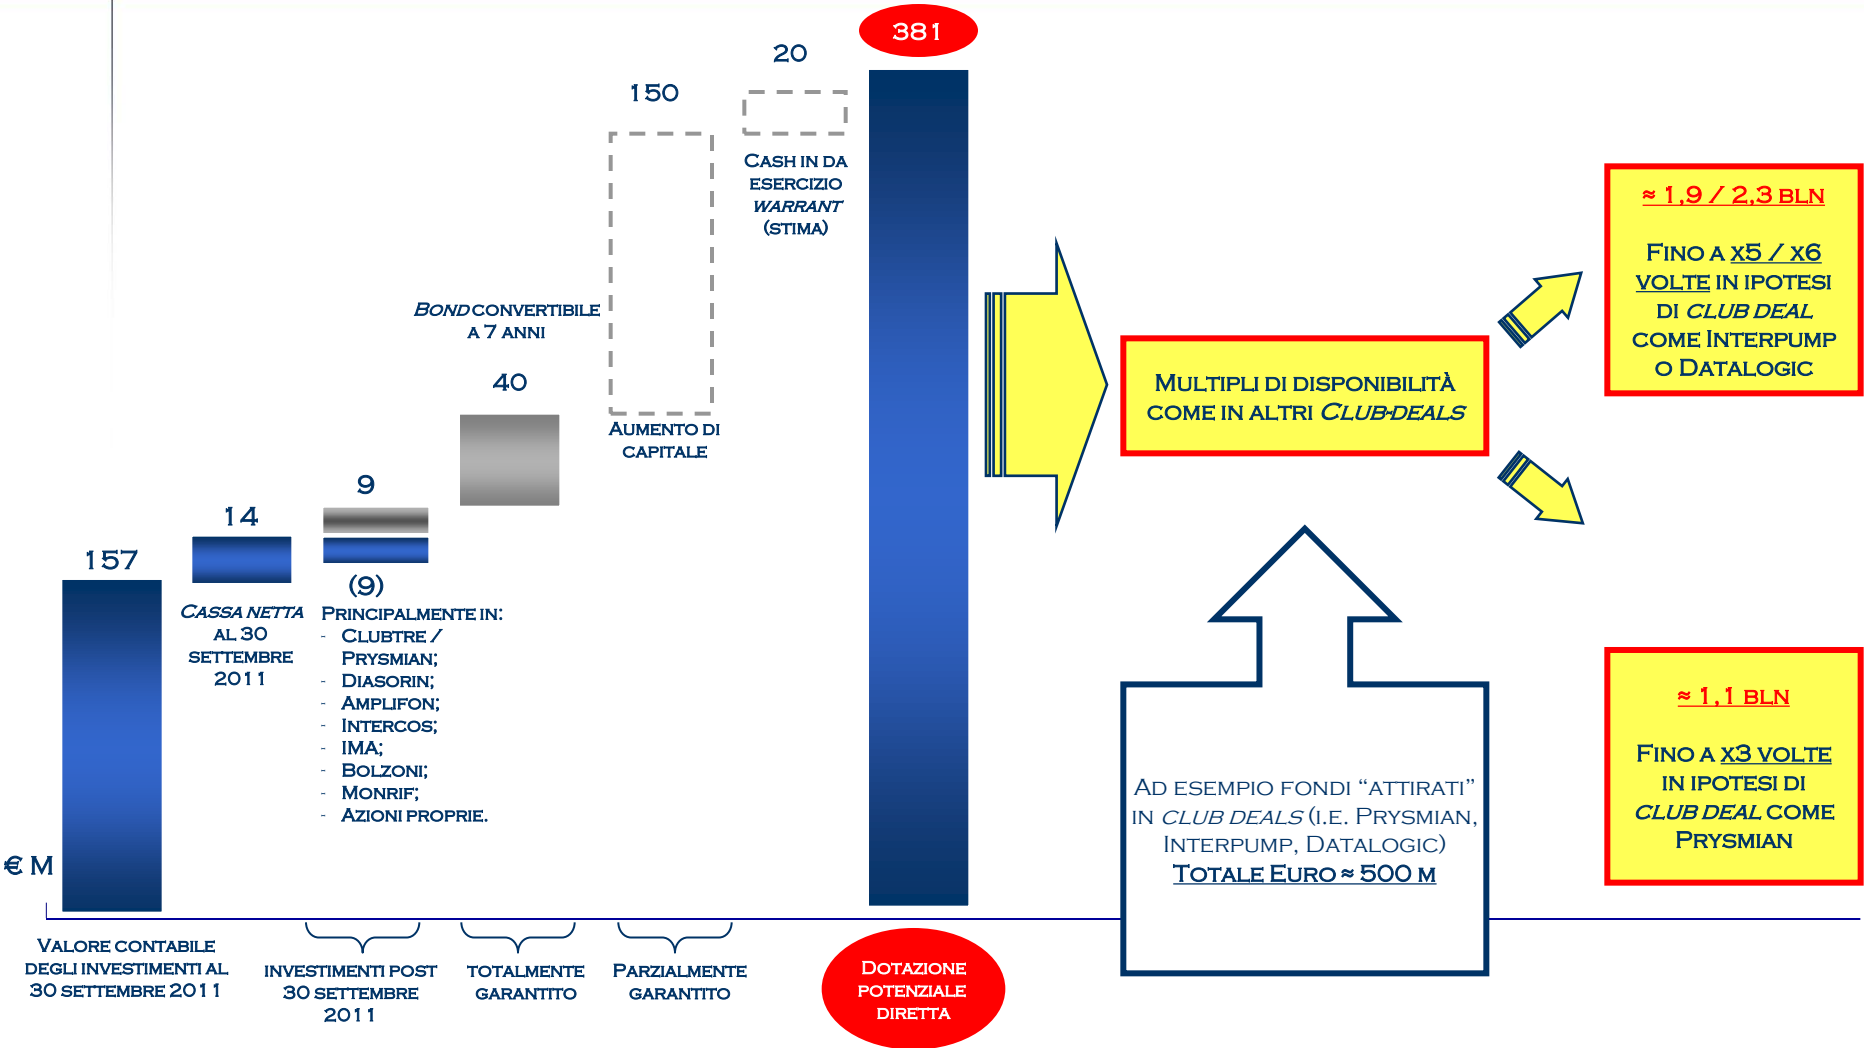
381

20

150

Cash in da esercizio *warrant* (stima)

*Bond* convertibile a 7 anni

40

Aumento di capitale

9

14

157

(9)

*Cassa netta* al 30 settembre 2011

Principalmente in:
- Clubtre / Prysmian;
- Diasorin;
- Amplifon;
- Intercos;
- IMA;
- Bolzoni;
- Monrif;
- Azioni proprie.

€ M

Multipli di disponibilità come in altri *Club-deals*

≈ 1,9 / 2,3 bln

Fino a x5 / x6 volte in ipotesi di *club deal* come Interpump o Datalogic

≈ 1,1 bln

Fino a x3 volte in ipotesi di *club deal* come Prysmian

Ad esempio fondi "attirati" in *club deals* (i.e. Prysmian, Interpump, Datalogic)
Totale Euro ≈ 500 M

Valore contabile degli investimenti al 30 settembre 2011

Investimenti post 30 settembre 2011

Totalmente garantito

Parzialmente garantito

Dotazione potenziale diretta